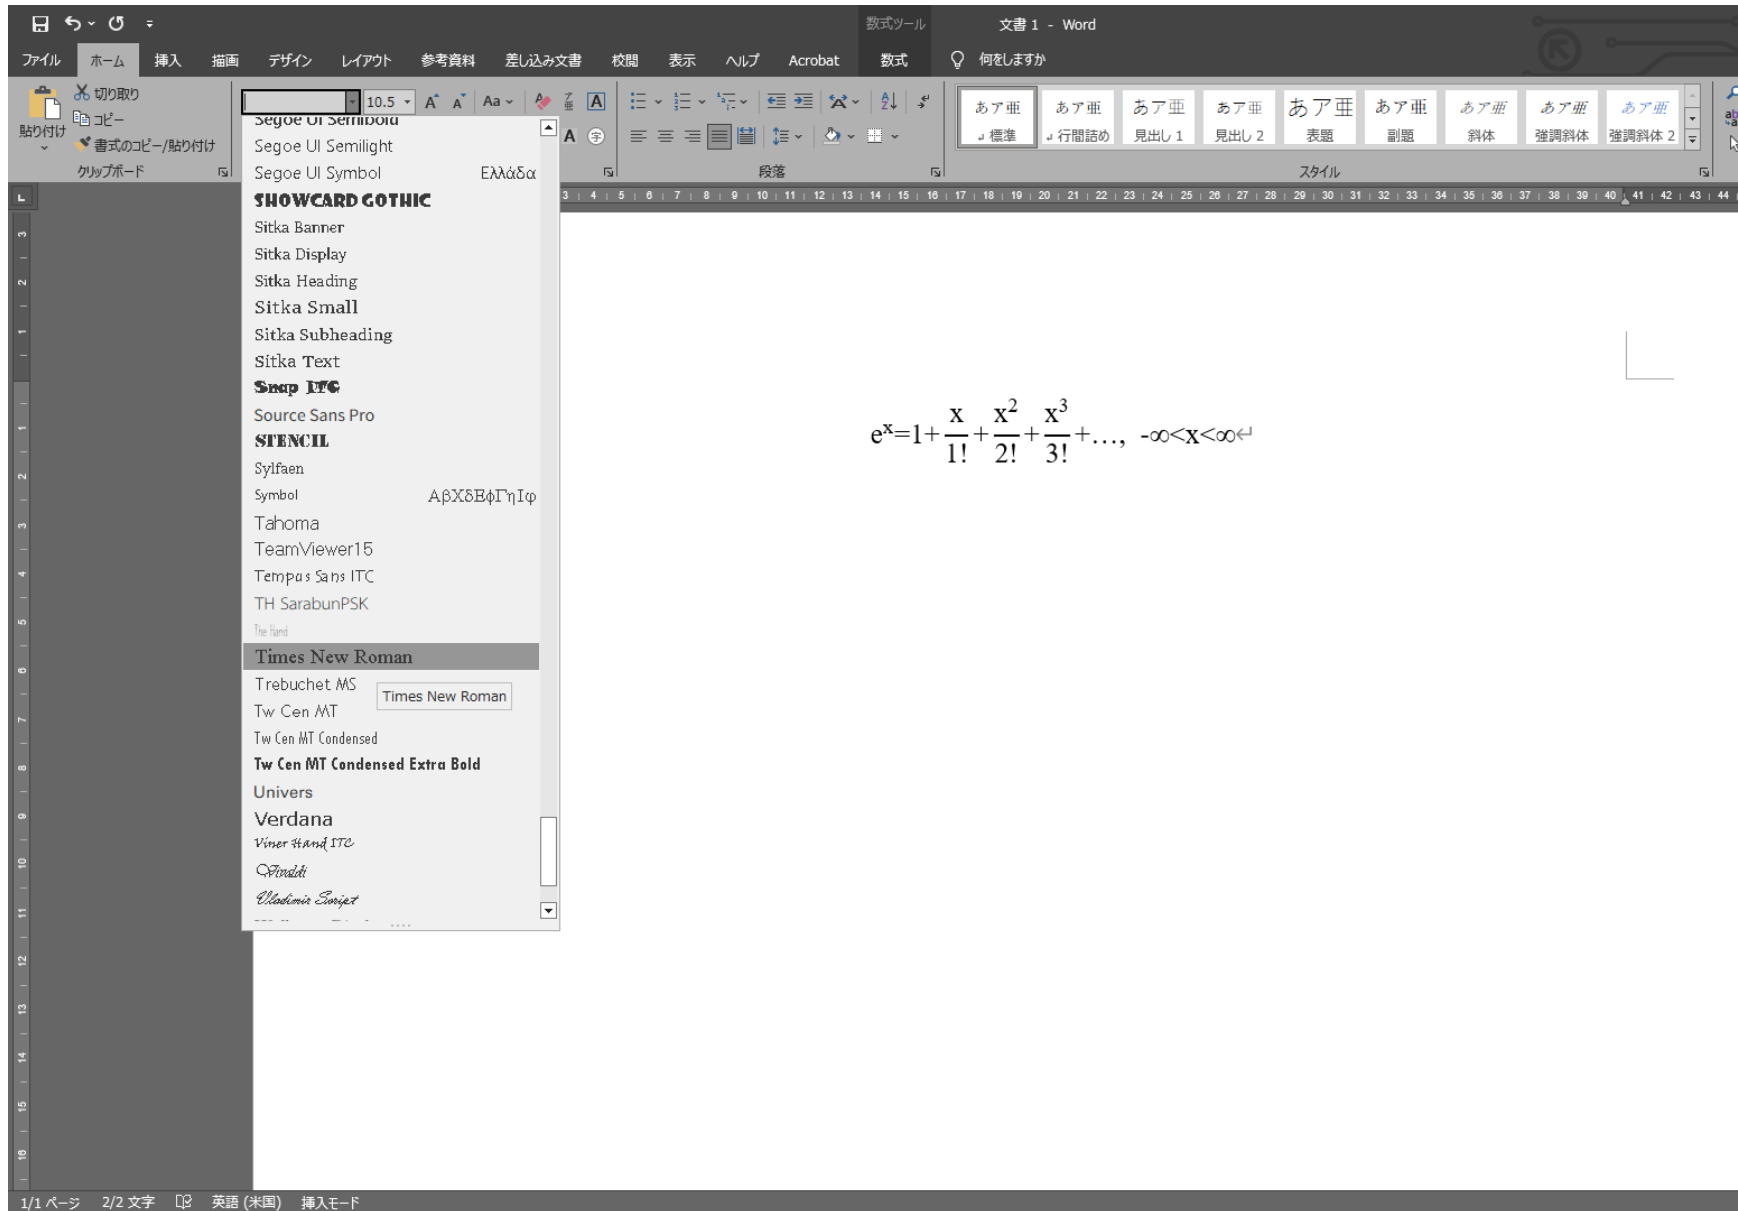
数式ツール 文書 1 - Word

ファイル ホーム 挿入 描画 デザイン レイアウト 参考資料 差し込み文書 校閲 表示 ヘルプ Acrobat 数式 何をしますか

切り取り
コピー
貼り付け
書式のコピー/貼り付け
クリップボード

10.5

Segoe UI Semibold
Segoe UI Semilight
Segoe UI Symbol Ελλάδα
SHOWCARD GOTHIC
Sitka Banner
Sitka Display
Sitka Heading
Sitka Small
Sitka Subheading
Sitka Text
Snap ITC
Source Sans Pro
STENCIL
Sylfaen
Symbol ΑβΧδΕφΓηΙφ
Tahoma
TeamViewer15
Tempus Sans ITC
TH SarabunPSK
The Hand
Times New Roman
Trebuchet MS
Tw Cen MT
Tw Cen MT Condensed
Tw Cen MT Condensed Extra Bold
Univers
Verdana
Viner Hand ITC
Vivaldi
Vladimir Script

Times New Roman

段落

あア亜 標準
あア亜 行間詰め
あア亜 見出し 1
あア亜 見出し 2
あア亜 表題
あア亜 副題
あア亜 斜体
あア亜 強調斜体
あア亜 強調斜体 2
スタイル

$e^x=1+\frac{x}{1!}+\frac{x^2}{2!}+\frac{x^3}{3!}+\dots,\ -\infty<x<\infty$

1/1 ページ 2/2 文字 英語 (米国) 挿入モード